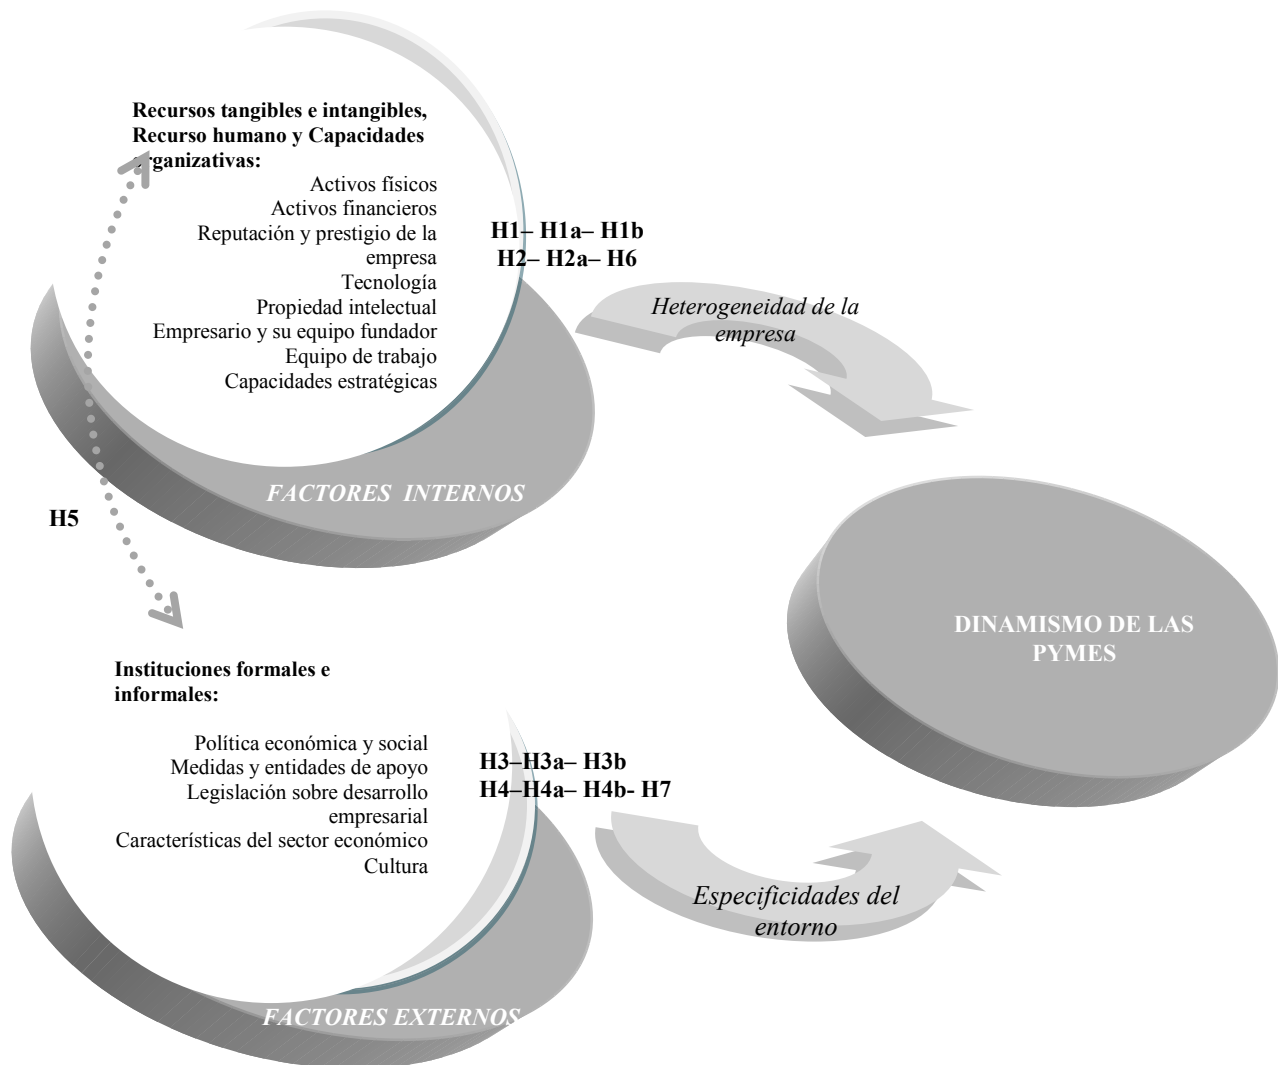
Recursos tangibles e intangibles, Recurso humano y Capacidades organizativas:

Activos físicos
Activos financieros
Reputación y prestigio de la empresa
Tecnología
Propiedad intelectual
Empresario y su equipo fundador
Equipo de trabajo
Capacidades estratégicas

H1– H1a– H1b
H2– H2a– H6

Heterogeneidad de la empresa

FACTORES INTERNOS

H5

DINAMISMO DE LAS PYMES

Instituciones formales e informales:

Política económica y social
Medidas y entidades de apoyo
Legislación sobre desarrollo empresarial
Características del sector económico
Cultura

H3–H3a– H3b
H4–H4a– H4b- H7

Especificidades del entorno

FACTORES EXTERNOS